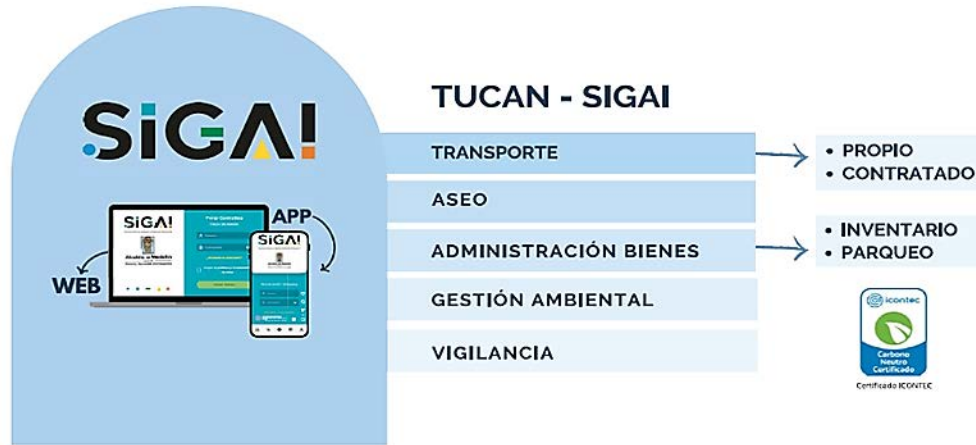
SiGA!

SiGA!

APP

SiGA!

WEB

TUCAN - SIGAI

TRANSPORTE

• PROPIO
• CONTRATADO

ASEO

ADMINISTRACIÓN BIENES

• INVENTARIO
• PARQUEO

GESTIÓN AMBIENTAL

VIGILANCIA

icontec

Carbono Neutro Certificado

Certificado ICONTEC